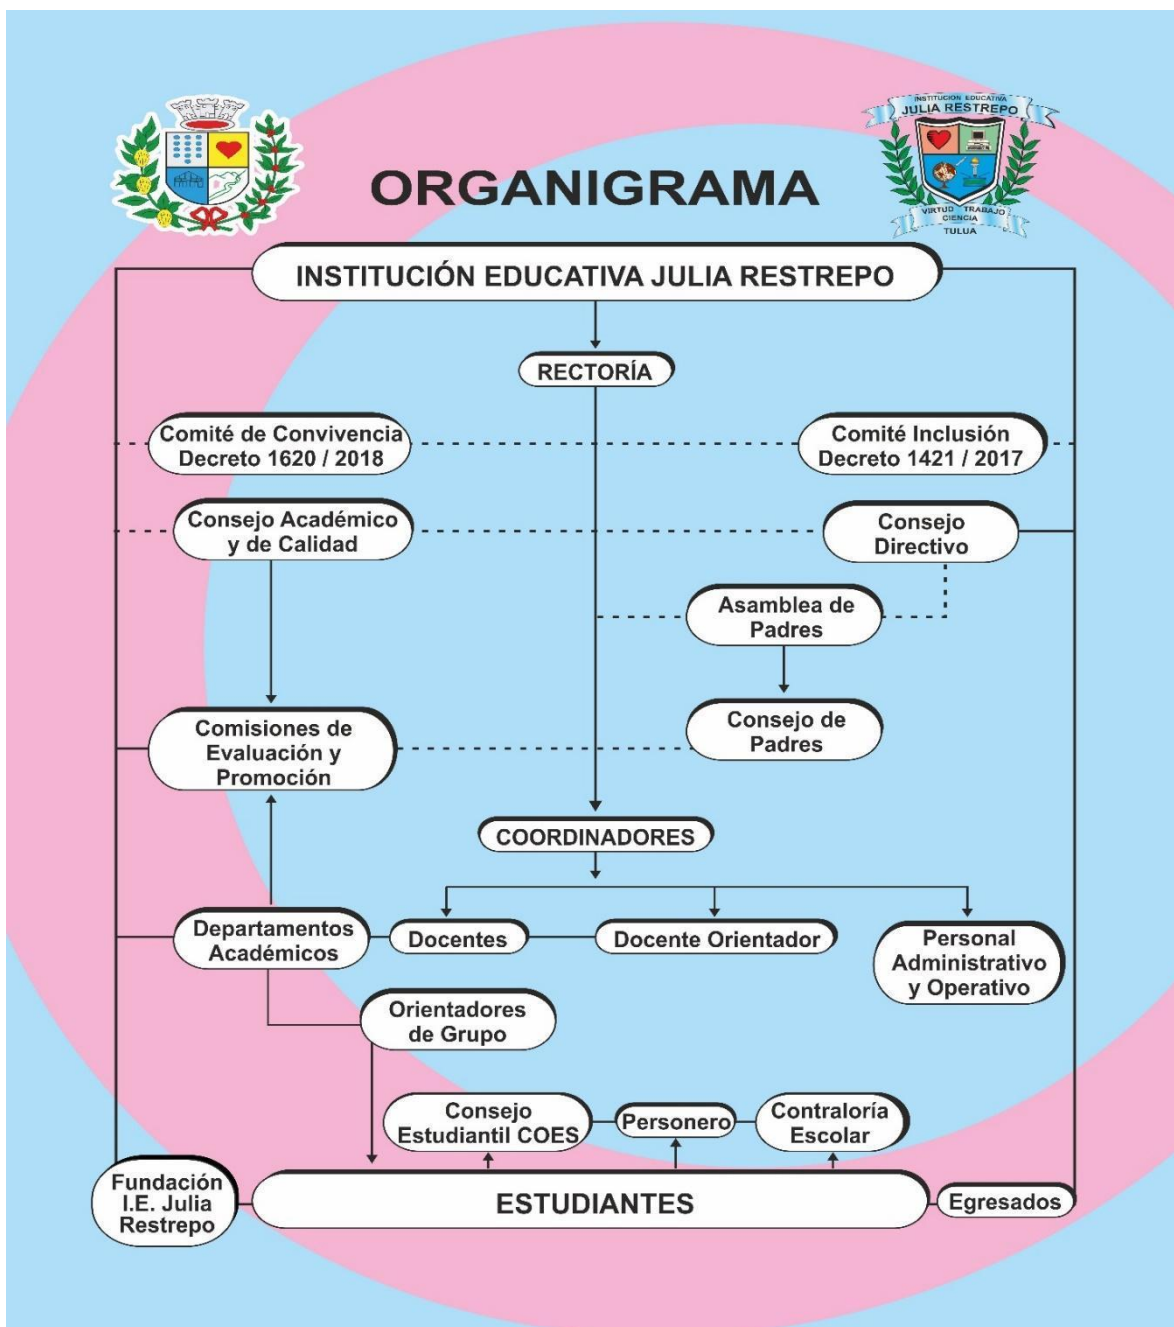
INSTITUCION EDUCATIVA
JULIA RESTREPO
VIRTUD TRABAJO
CIENCIA
TULUA

ORGANIGRAMA

INSTITUCIÓN EDUCATIVA JULIA RESTREPO

RECTORÍA

Comité de Convivencia
Decreto 1620 / 2018

Comité Inclusión
Decreto 1421 / 2017

Consejo Académico
y de Calidad

Consejo
Directivo

Asamblea de
Padres

Comisiones de
Evaluación y
Promoción

Consejo de
Padres

COORDINADORES

Departamentos
Académicos

Docentes

Docente Orientador

Personal
Administrativo
y Operativo

Orientadores
de Grupo

Consejo
Estudiantil COES

Personero

Contraloría
Escolar

Fundación
I.E. Julia
Restrepo

ESTUDIANTES

Egresados